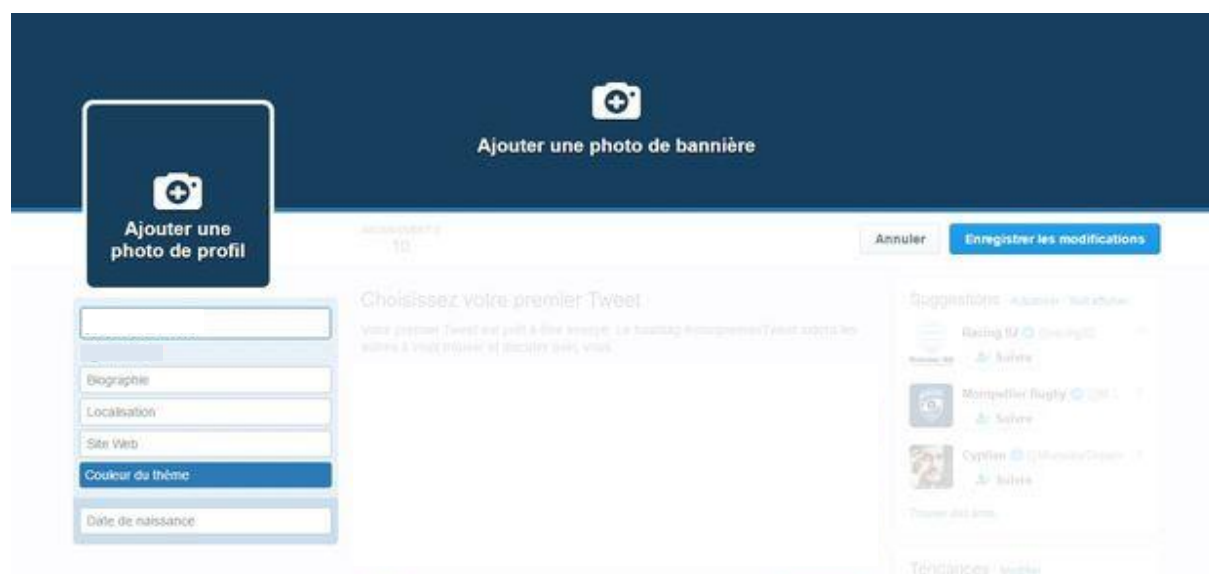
Ajouter une photo de bannière

Ajouter une photo de profil

ABONNEMENTS
10

Annuler

Enregistrer les modifications

Choisissez votre premier Tweet

Votre premier Tweet est prêt à être envoyé. Le hashtag #monpremierTweet aidera les autres à vous trouver et discuter avec vous.

Biographie

Localisation

Site Web

Couleur du thème

Date de naissance

Suggestions · Actualiser · Tout afficher

Racing 92
Suivre

Montpellier Rugby
Suivre

Cyprien
Suivre

Trouver des amis

Tendances · Modifier